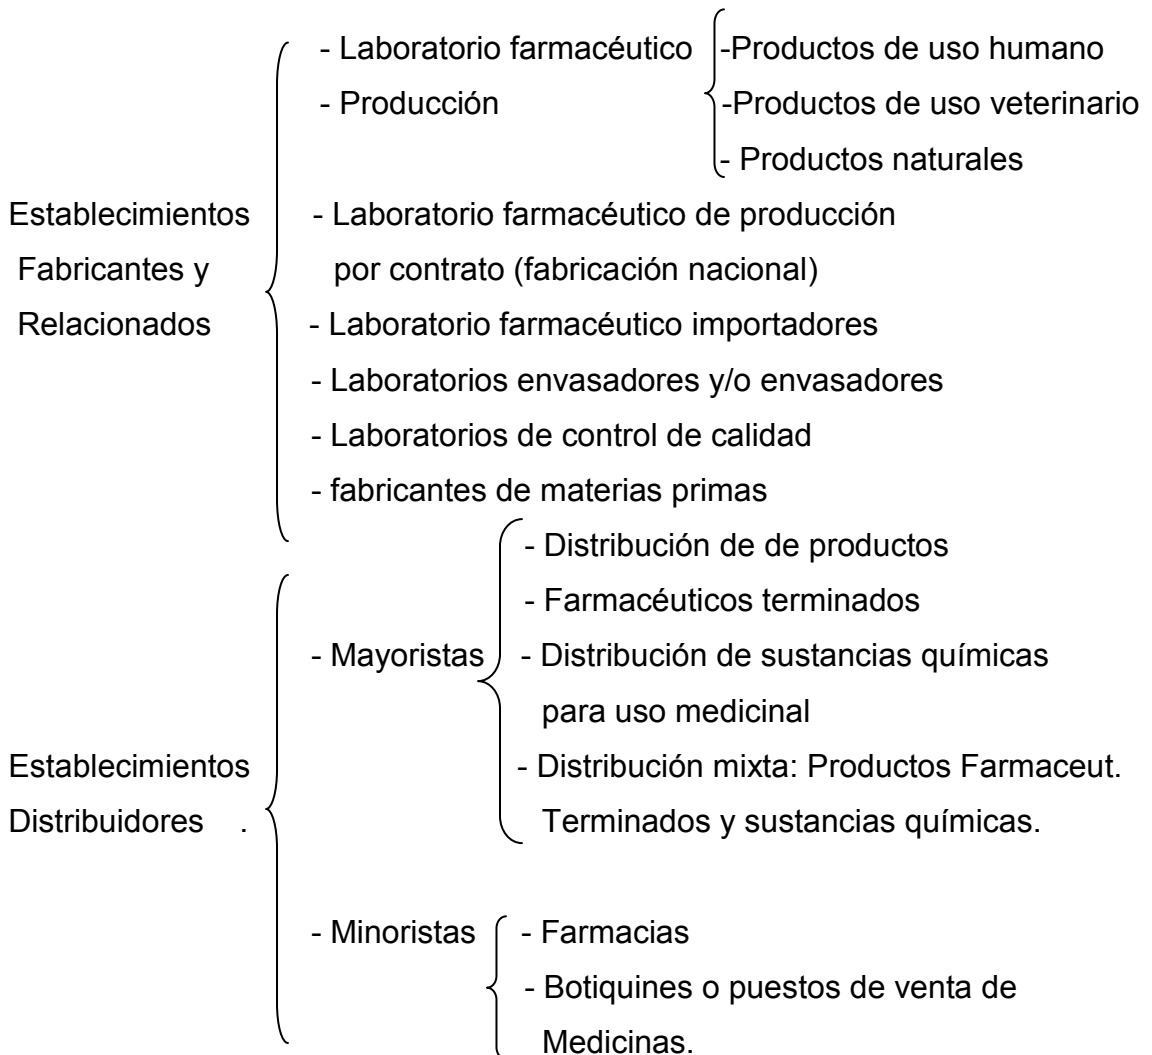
Establecimientos Fabricantes y Relacionados

- Laboratorio farmacéutico
- Producción

-Productos de uso humano
-Productos de uso veterinario
- Productos naturales

- Laboratorio farmacéutico de producción por contrato (fabricación nacional)
- Laboratorio farmacéutico importadores
- Laboratorios envasadores y/o envasadores
- Laboratorios de control de calidad
- fabricantes de materias primas

Establecimientos Distribuidores .

- Mayoristas

- Distribución de de productos
- Farmacéuticos terminados
- Distribución de sustancias químicas para uso medicinal
- Distribución mixta: Productos Farmaceut. Terminados y sustancias químicas.

- Minoristas

- Farmacias
- Botiquines o puestos de venta de Medicinas.